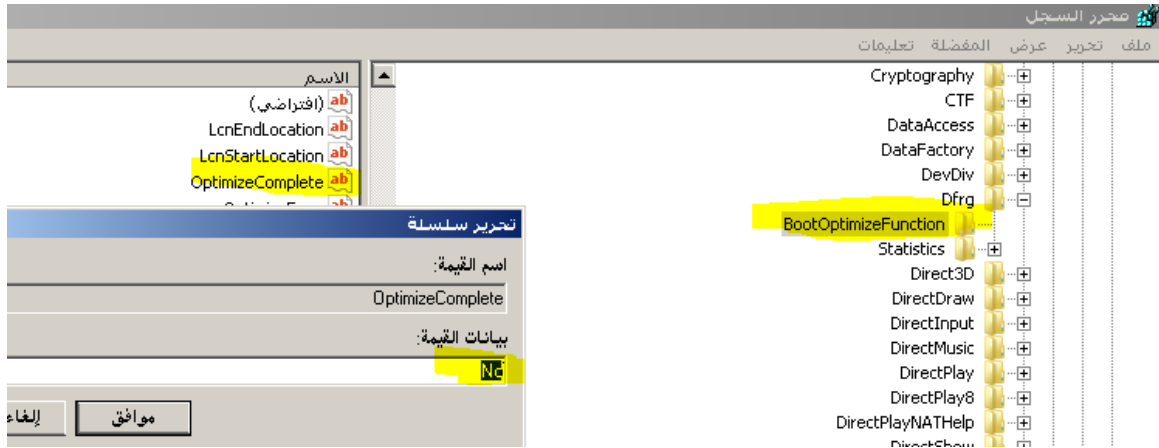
محرر السجل

ملف تحرير عرض المفضلة تعليمات

Cryptography
CTF
DataAccess
DataFactory
DevDiv
Dfrg
BootOptimizeFunction
Statistics
Direct3D
DirectDraw
DirectInput
DirectMusic
DirectPlay
DirectPlay8
DirectPlayNATHelp

الاسم
(افتراضي)
LcnEndLocation
LcnStartLocation
OptimizeComplete

تحرير سلسلة
اسم القيمة:
OptimizeComplete
بيانات القيمة:
No
موافق
إلغا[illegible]